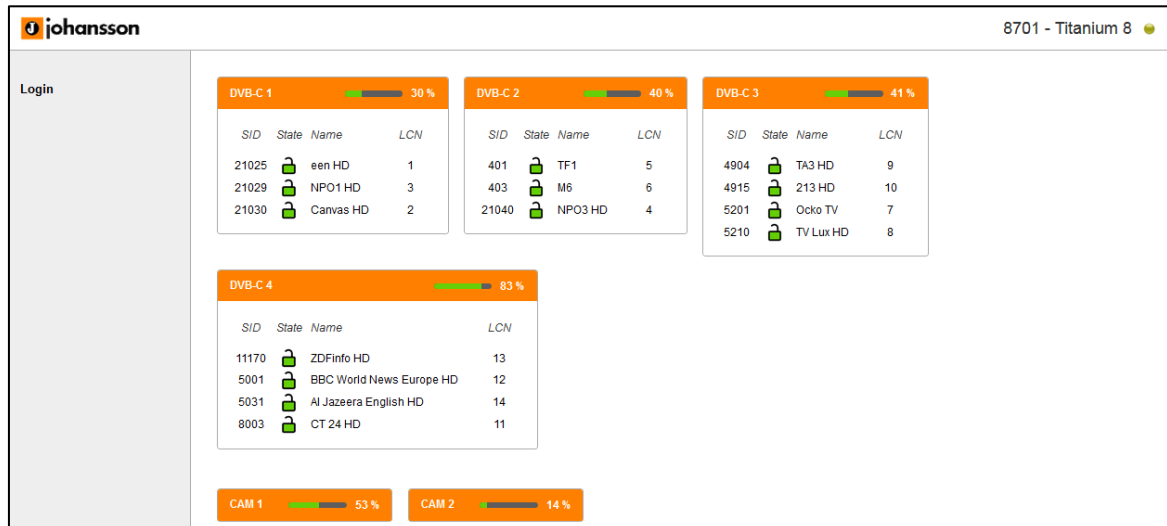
johansson

8701 - Titanium 8

Login

DVB-C 1 30 %

| SID | State | Name | LCN |
|---|---|---|---|
| 21025 | | een HD | 1 |
| 21029 | | NPO1 HD | 3 |
| 21030 | | Canvas HD | 2 |

DVB-C 2 40 %

| SID | State | Name | LCN |
|---|---|---|---|
| 401 | | TF1 | 5 |
| 403 | | M6 | 6 |
| 21040 | | NPO3 HD | 4 |

DVB-C 3 41 %

| SID | State | Name | LCN |
|---|---|---|---|
| 4904 | | TA3 HD | 9 |
| 4915 | | 213 HD | 10 |
| 5201 | | Ocko TV | 7 |
| 5210 | | TV Lux HD | 8 |

DVB-C 4 83 %

| SID | State | Name | LCN |
|---|---|---|---|
| 11170 | | ZDFinfo HD | 13 |
| 5001 | | BBC World News Europe HD | 12 |
| 5031 | | Al Jazeera English HD | 14 |
| 8003 | | CT 24 HD | 11 |

CAM 1 53 %

CAM 2 14 %